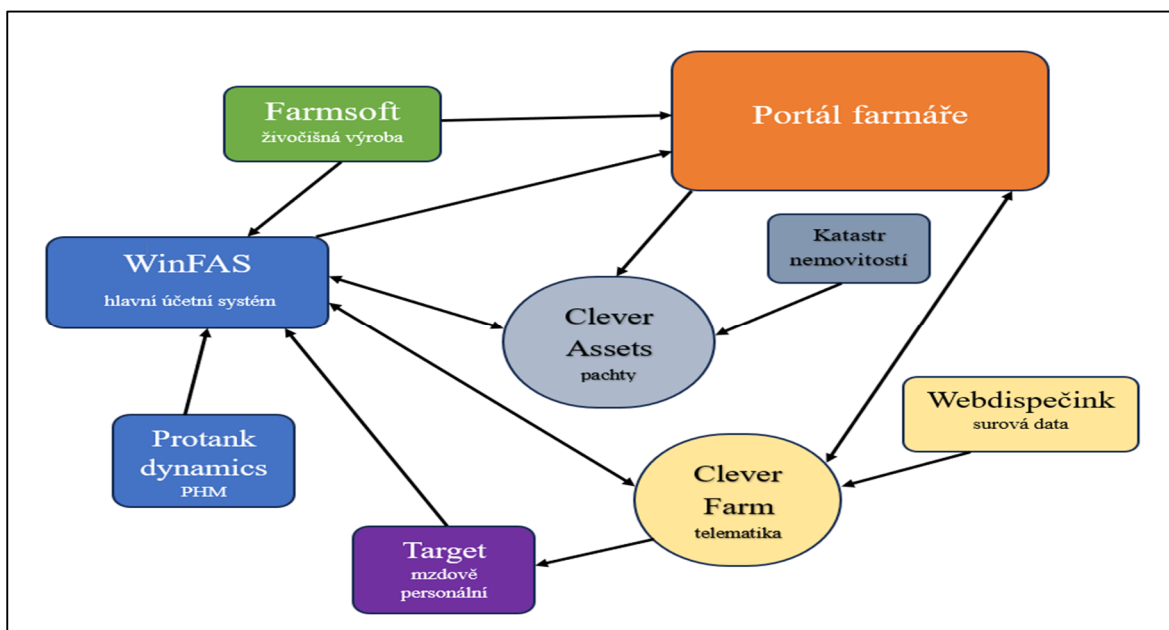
Farmsoft
živočišná výroba

Portál farmáře

WinFAS
hlavní účetní systém

Katastr nemovitostí

Clever Assets
pachty

Webdispečink
surová data

Protank dynamics
PHM

Clever Farm
telematika

Target
mzdově personální